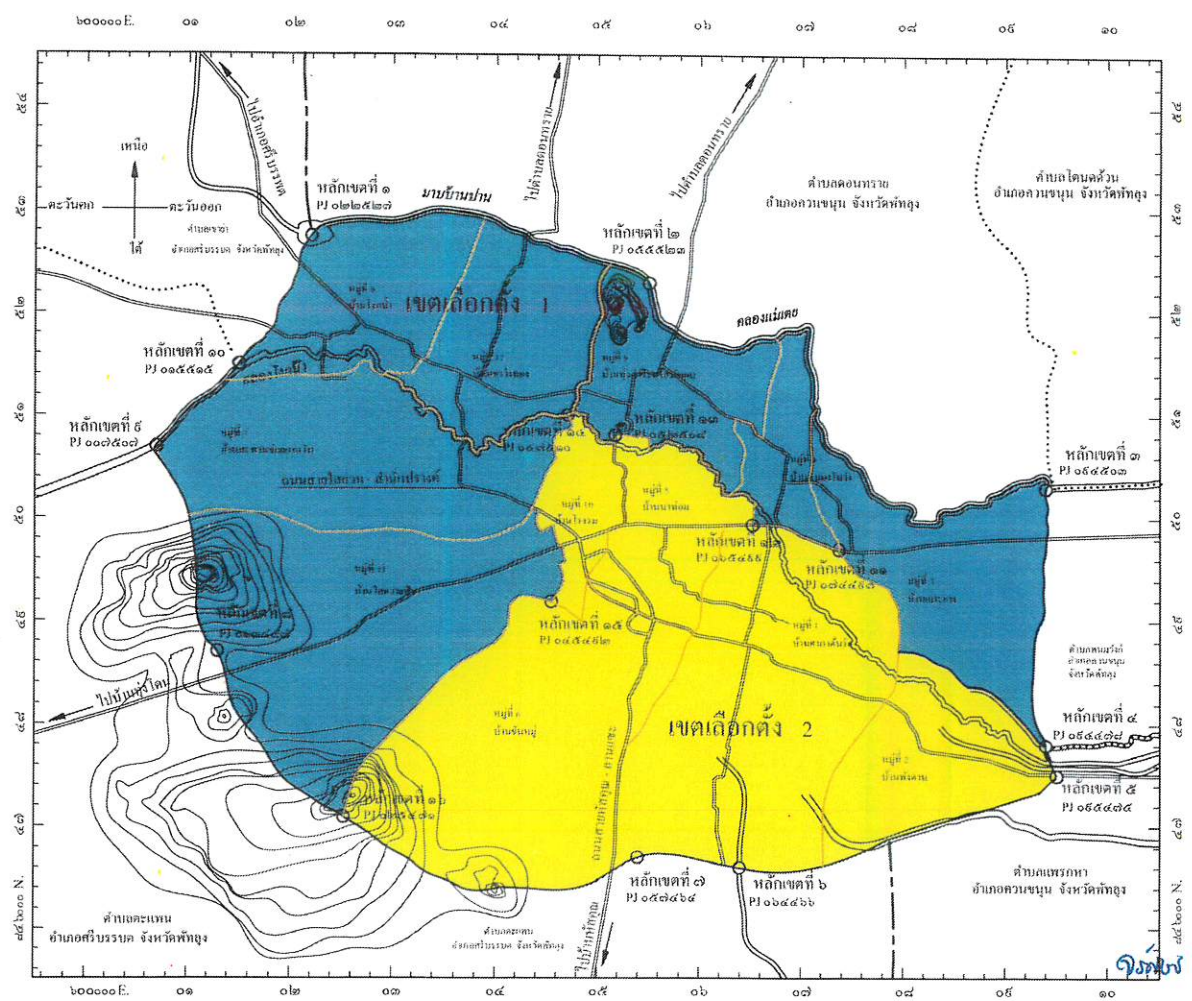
๖๐๐๐๐๐ E. ๐๑ ๐๒ ๐๓ ๐๔ ๐๕ ๐๖ ๐๗ ๐๘ ๐๙ ๑๐

๕๔ ๕๓ ๕๒ ๕๑ ๕๐ ๔๙ ๔๘ ๔๗ ๘๔๖๐๐๐ N.

เหนือ
ตะวันตก ตะวันออก
ใต้

ไปอำเภอศรีบรรพต
ไปตำบลดอนทราย
ไปตำบลดอนทราย

หลักเขตที่ ๑
PJ ๐๒๒๕๒๗
นาบ้านปาน

ตำบลดอนทราย
อำเภอควนขนุน จังหวัดพัทลุง

ตำบลโตนดด้วน
อำเภอควนขนุน จังหวัดพัทลุง

ตำบลเขาย่า
อำเภอศรีบรรพต จังหวัดพัทลุง

หลักเขตที่ ๒
PJ ๐๕๕๕๒๓

เขตเลือกตั้ง 1

คลองแม่เตย

หลักเขตที่ ๑๐
PJ ๐๑๕๕๑๕

หลักเขตที่ ๙
PJ ๐๐๗๕๐๗

หลักเขตที่ ๑๓
หลักเขตที่ ๑๔

หลักเขตที่ ๓
PJ ๐๙๕๕๐๓

ถนนสายโหลด - สำนักปราง

หลักเขตที่ ๑๒
PJ ๐๖๕๔๘๘

หลักเขตที่ ๑๑
PJ ๐๗๔๔๘๘

หลักเขตที่ ๑๕
PJ ๐๔๔๘๕๒

หลักเขตที่ ๘

ไปบ้านหนองไทร

ตำบลพนมวังก์
อำเภอควนขนุน
จังหวัดพัทลุง

เขตเลือกตั้ง 2

หลักเขตที่ ๔
PJ ๐๙๔๔๗๘

หลักเขตที่ ๕
PJ ๐๙๕๔๗๕

หลักเขตที่ ๑๖
PJ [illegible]

หลักเขตที่ ๗
PJ ๐๕๗๔๖๔

หลักเขตที่ ๖
PJ ๐๖๔๔๖๖

ตำบลแพรกหา
อำเภอควนขนุน จังหวัดพัทลุง

ตำบลชะแม
อำเภอศรีบรรพต จังหวัดพัทลุง

ตำบลเขาย่า
อำเภอศรีบรรพต จังหวัดพัทลุง

ไปบ้านพัทลุง

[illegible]

๖๐๐๐๐๐ E. ๐๑ ๐๒ ๐๓ ๐๔ ๐๕ ๐๖ ๐๗ ๐๘ ๐๙ ๑๐